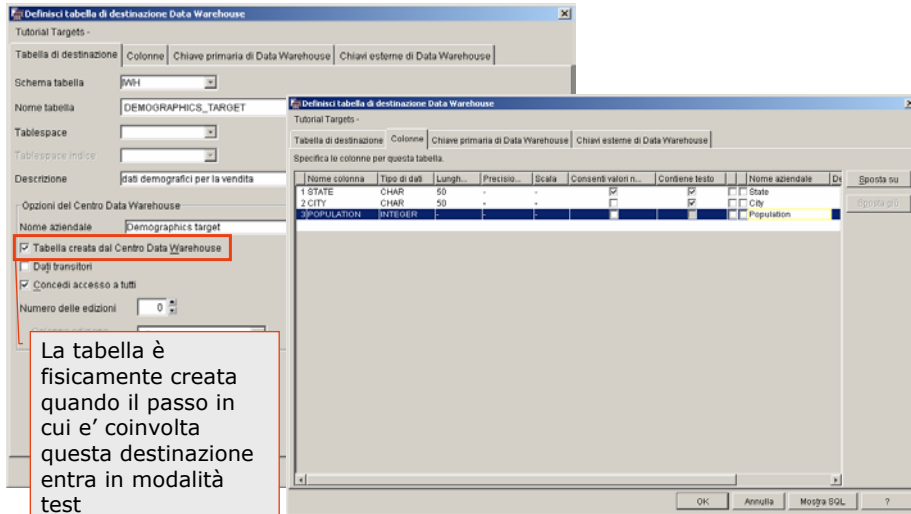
Definisci tabella di destinazione Data Warehouse

Tutorial Targets -

Tabella di destinazione | Colonne | Chiave primaria di Data Warehouse | Chiavi esterne di Data Warehouse

Schema tabella IWH

Nome tabella DEMOGRAPHICS_TARGET

Tablespace

Tablespace indice

Descrizione dati demografici per la vendita

Opzioni del Centro Data Warehouse

Nome aziendale Demographics target

Tabella creata dal Centro Data Warehouse

Dati transitori

Concedi accesso a tutti

Numero delle edizioni 0

La tabella è fisicamente creata quando il passo in cui e' coinvolta questa destinazione entra in modalità test

Definisci tabella di destinazione Data Warehouse

Tutorial Targets -

Tabella di destinazione | Colonne | Chiave primaria di Data Warehouse | Chiavi esterne di Data Warehouse

Specifica le colonne per questa tabella.

| Nome colonna | Tipo di dati | Lungh... | Precisio... | Scala | Consenti valori n... | Contiene testo | | | Nome aziendale | D |
|---|---|---|---|---|---|---|---|---|---|---|
| 1 STATE | CHAR | 50 | - | - | ☑ | ☑ | | | State | |
| 2 CITY | CHAR | 50 | - | - | ☐ | ☑ | | | City | |
| 3 POPULATION | INTEGER | - | - | - | ☐ | ☐ | | | Population | |

Sposta su

Sposta giù

OK | Annulla | Mostra SQL | ?